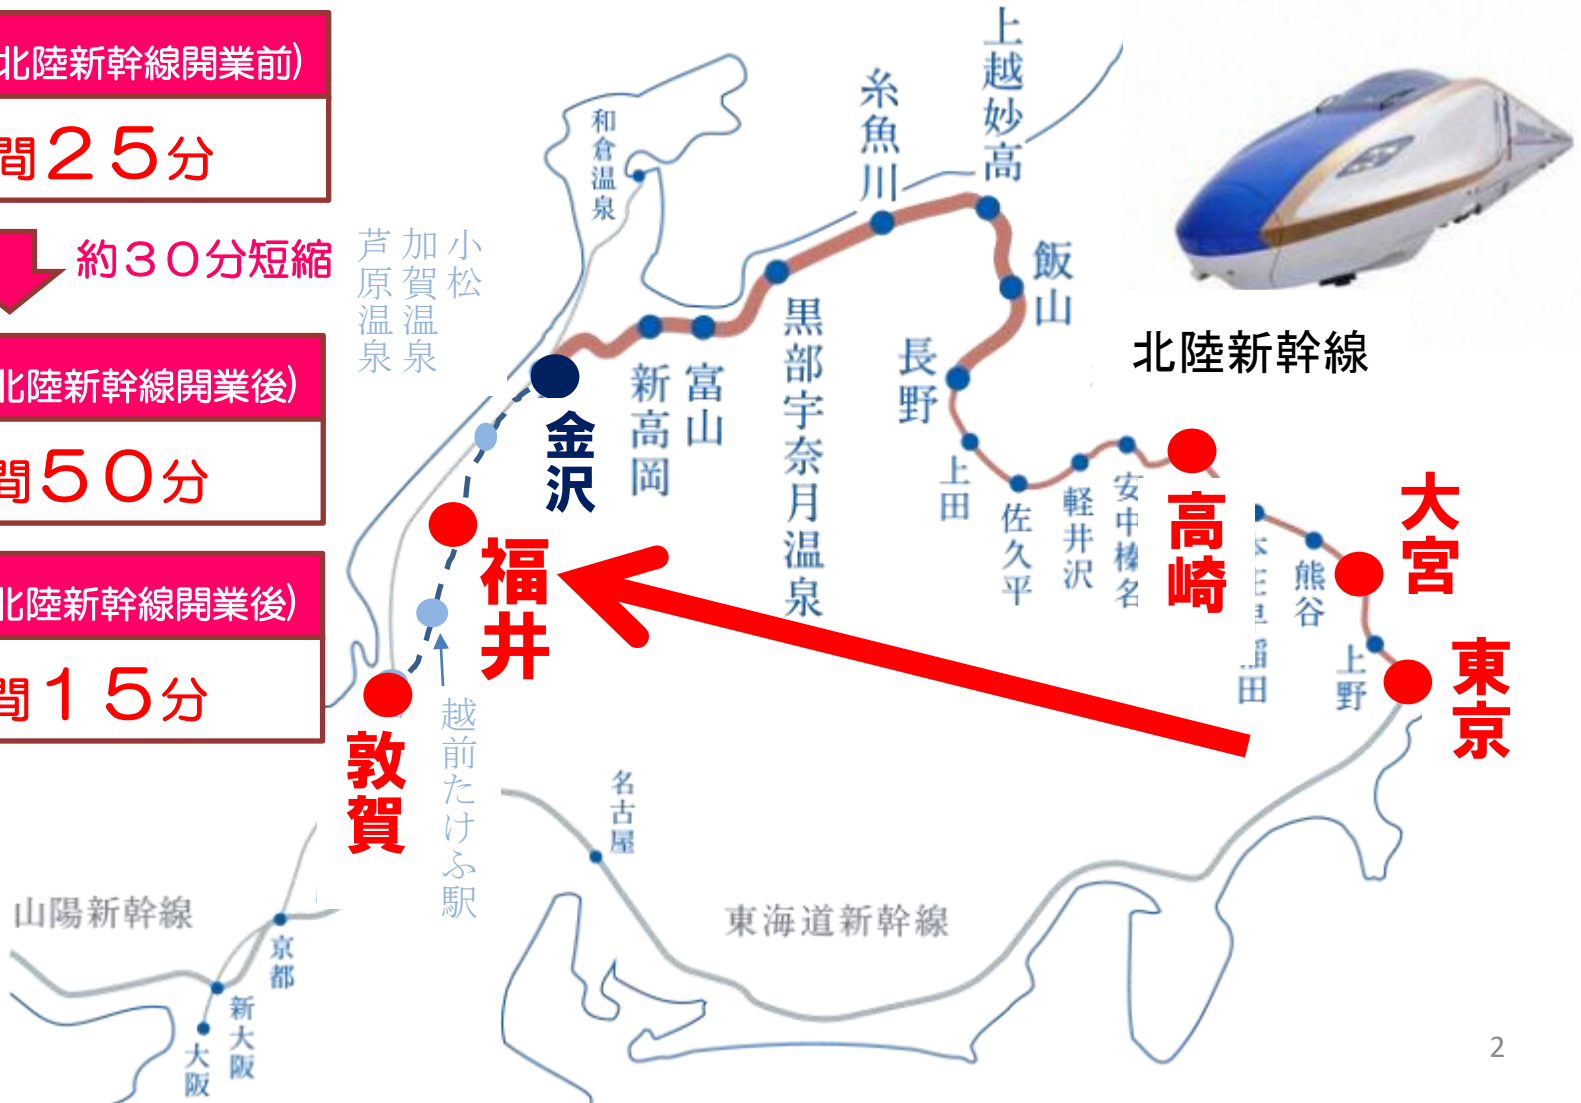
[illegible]北陸新幹線開業前)
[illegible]間２５分
約３０分短縮
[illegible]北陸新幹線開業後)
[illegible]間５０分
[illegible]北陸新幹線開業後)
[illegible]間１５分

和倉温泉
小松
加賀温泉
芦原温泉
糸魚川
上越妙高
飯山
長野
黒部宇奈月温泉
富山
新高岡
金沢
福井
敦賀
越前たけふ駅
上田
佐久平
軽井沢
安中榛名
高崎
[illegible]
熊谷
大宮
上野
東京
北陸新幹線
名古屋
東海道新幹線
山陽新幹線
京都
新大阪
大阪
2